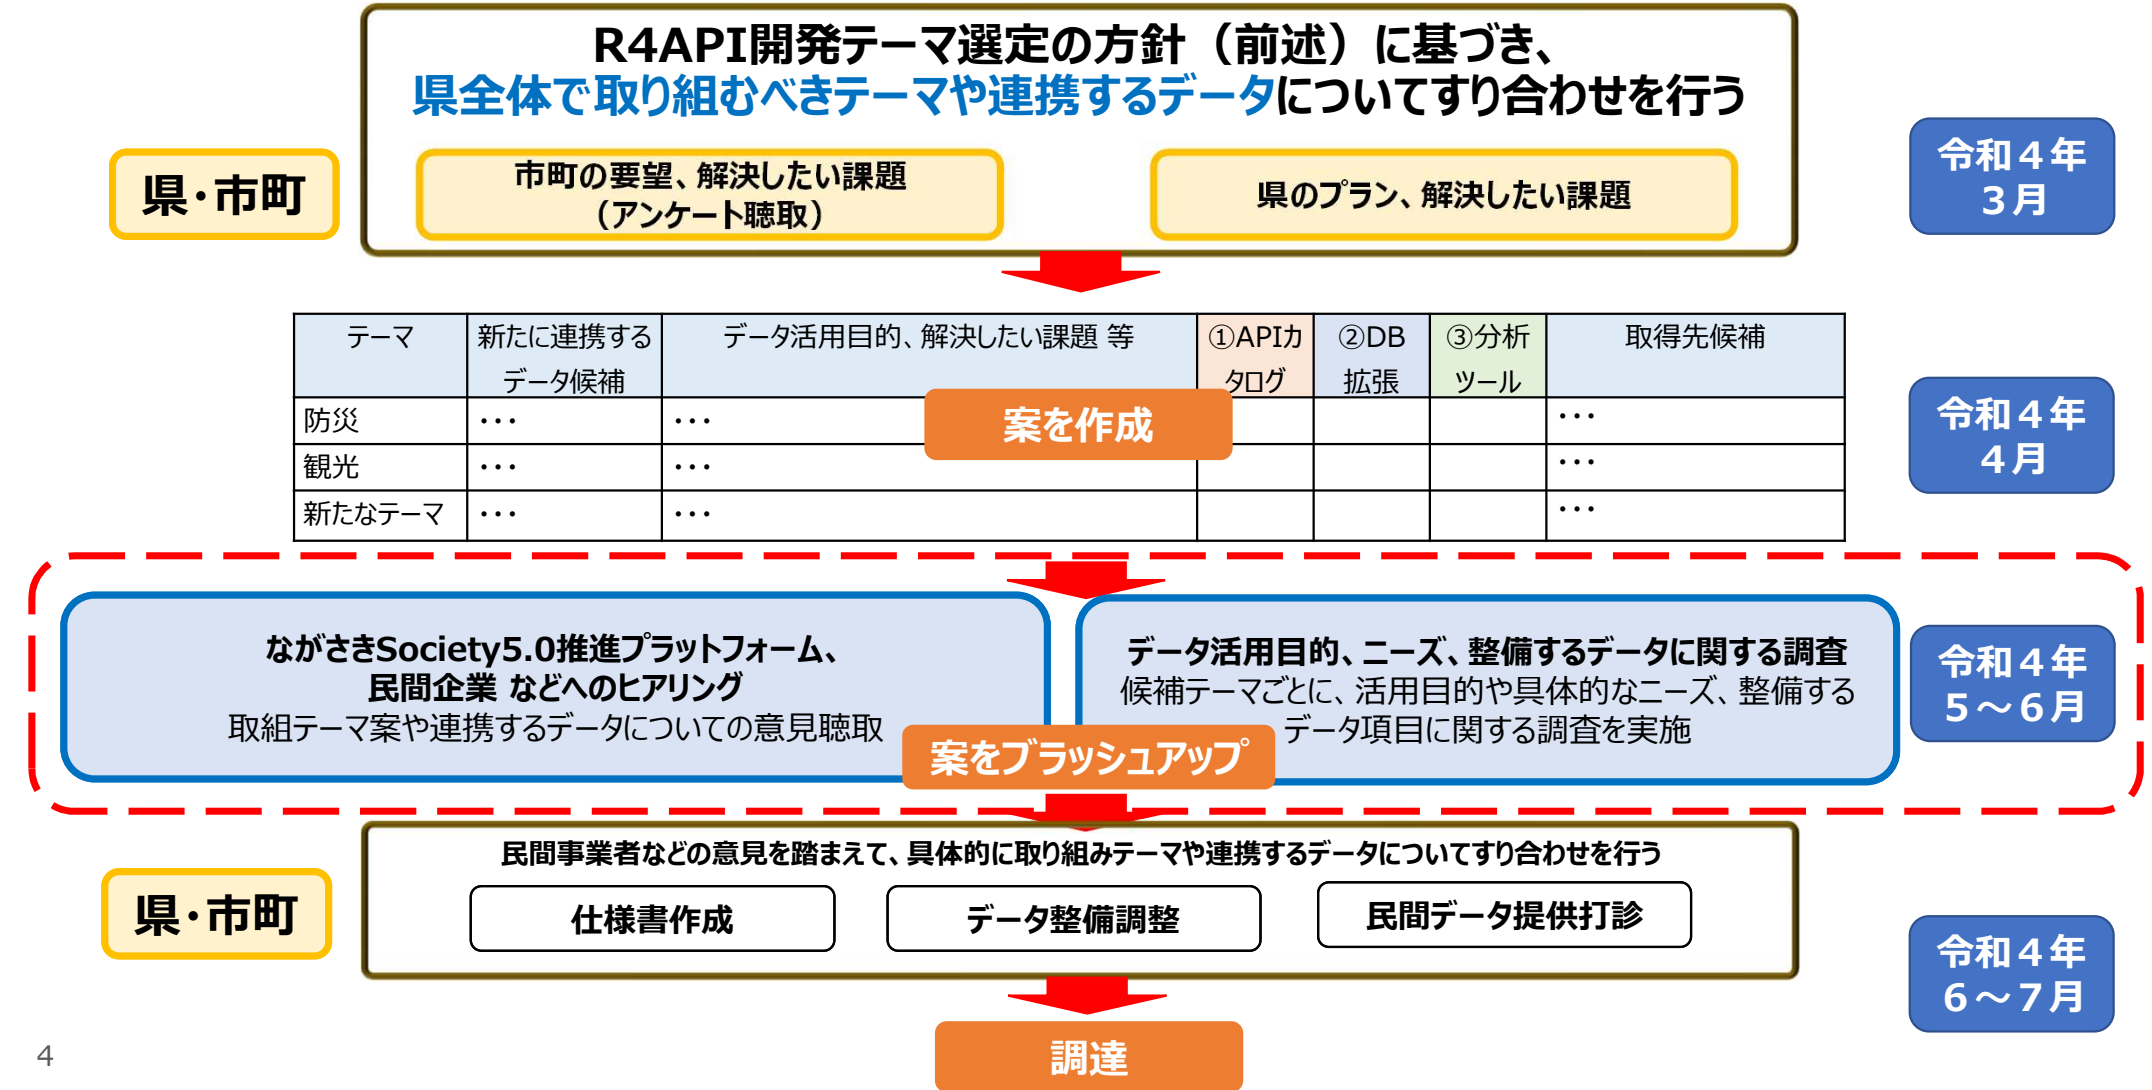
R4API開発テーマ選定の方針（前述）に基づき、
県全体で取り組むべきテーマや連携するデータについてすり合わせを行う

県・市町

市町の要望、解決したい課題
（アンケート聴取）

県のプラン、解決したい課題

令和４年
３月

| テーマ | 新たに連携するデータ候補 | データ活用目的、解決したい課題 等 | ①APIカタログ | ②DB拡張 | ③分析ツール | 取得先候補 |
|---|---|---|---|---|---|---|
| 防災 | ・・・ | ・・・ | | | | ・・・ |
| 観光 | ・・・ | ・・・ | | | | ・・・ |
| 新たなテーマ | ・・・ | ・・・ | | | | ・・・ |

案を作成

令和４年
４月

ながさきSociety5.0推進プラットフォーム、
民間企業 などへのヒアリング
取組テーマ案や連携するデータについての意見聴取

データ活用目的、ニーズ、整備するデータに関する調査
候補テーマごとに、活用目的や具体的なニーズ、整備するデータ項目に関する調査を実施

案をブラッシュアップ

令和４年
５～６月

民間事業者などの意見を踏まえて、具体的に取り組みテーマや連携するデータについてすり合わせを行う

県・市町

仕様書作成

データ整備調整

民間データ提供打診

令和４年
６～７月

調達

4